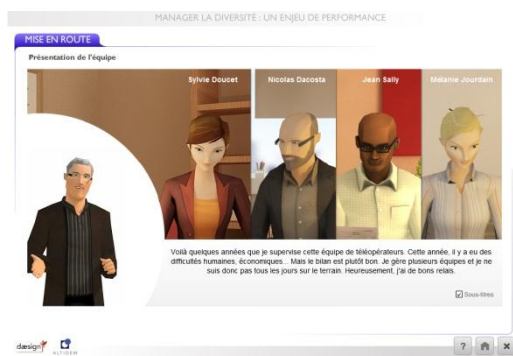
MANAGER LA DIVERSITÉ : UN ENJEU DE PERFORMANCE

MISE EN ROUTE

Présentation de l'équipe

Sylvie Doucet

Nicolas Dacosta

Jean Sally

Mélanie Jourdain

Voilà quelques années que je supervise cette équipe de téléopérateurs. Cette année, il y a eu des difficultés humaines, économiques... Mais le bilan est plutôt bon. Je gère plusieurs équipes et je ne suis donc pas tous les jours sur le terrain. Heureusement, j'ai de bons relais.

Sous-titres

daesign

ALTIDEM

?